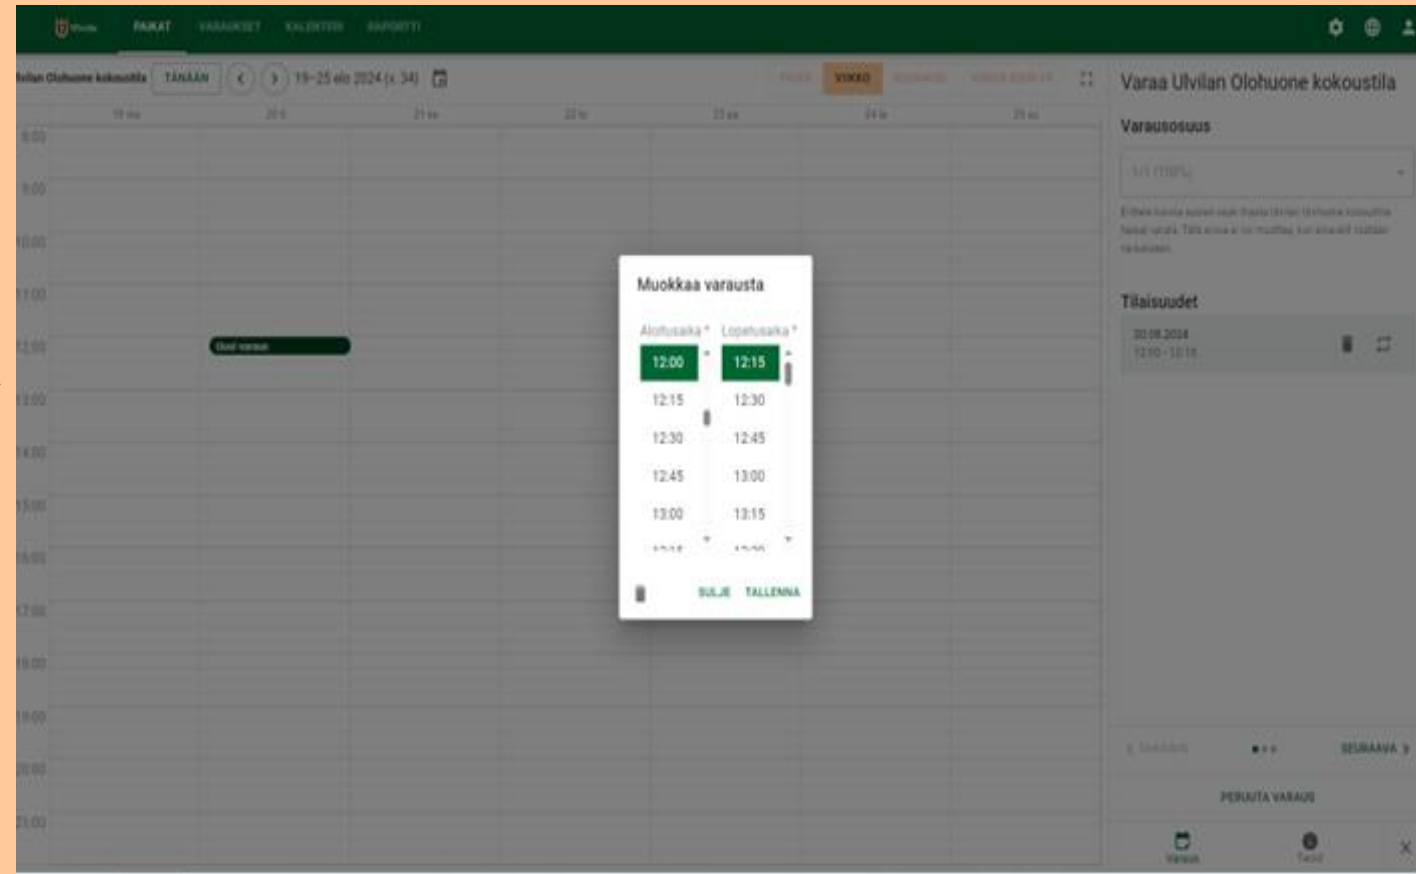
PAIKAT VARAUKSET KALENTERI RAPORTIT

lvilan Olohuone kokoustila TÄNÄÄN 19–25 elo 2024 (v. 34)

VIIKKO

19 ma 20 ti 21 ke 22 to 23 pe 24 la 25 su

8:00
9:00
10:00
11:00
12:00
13:00
14:00
15:00
16:00
17:00
18:00
19:00
20:00
21:00

Uusi varaus

Muokkaa varausta

Aloitusaika * Lopetusaika *

| 12:00 | 12:15 |
|---|---|
| 12:15 | 12:30 |
| 12:30 | 12:45 |
| 12:45 | 13:00 |
| 13:00 | 13:15 |

SULJE TALLENNA

Varaa Ulvilan Olohuone kokoustila

Varausosuus

1/1 (100%)

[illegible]

Tilaisuudet

20.08.2024
12:00 - 12:15

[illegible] SEURAAVA

PERUUTA VARAUS

Varaus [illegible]